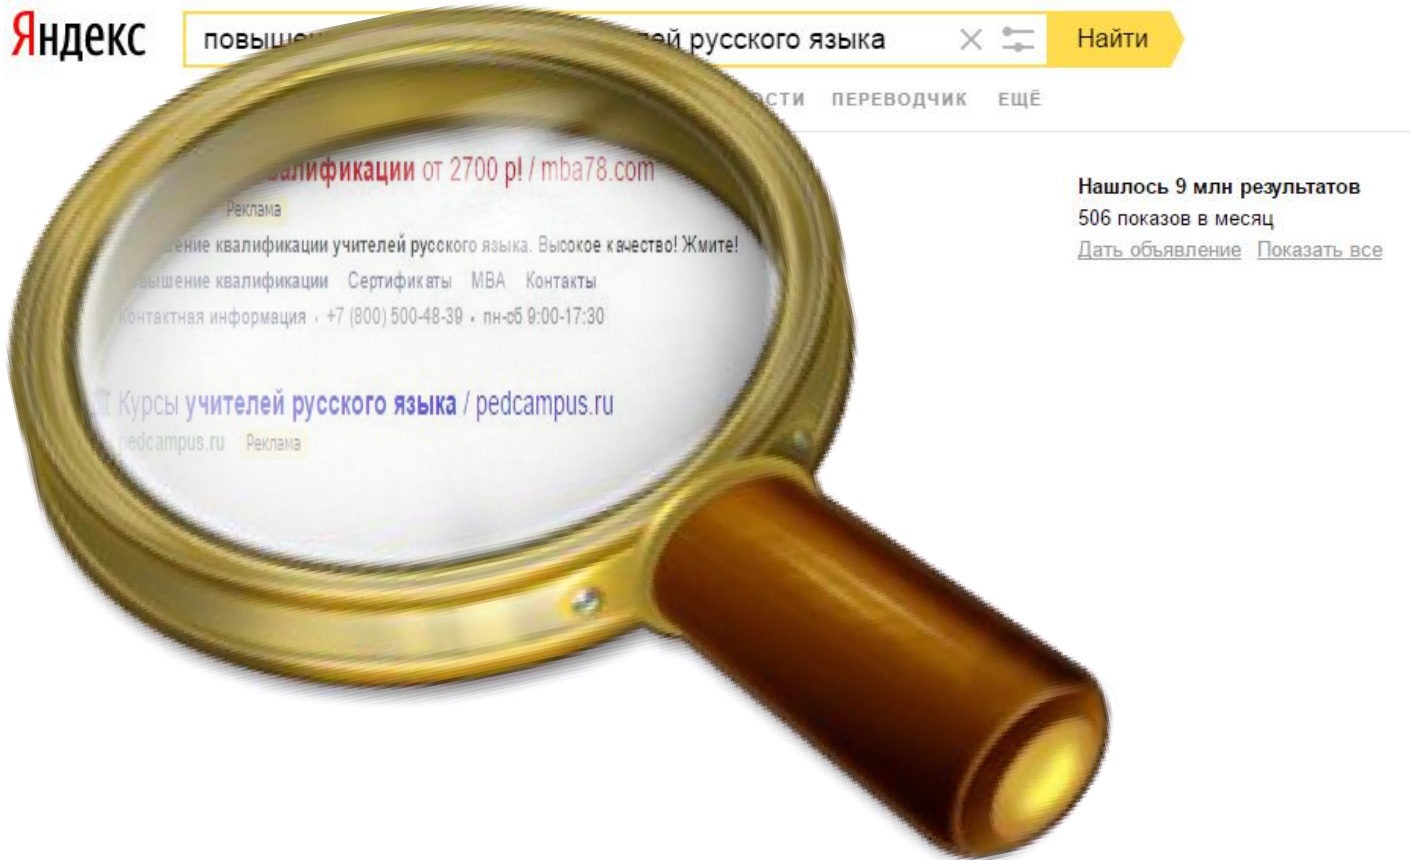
Яндекс

повышен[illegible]ей русского языка

Найти

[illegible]ости ПЕРЕВОДЧИК ЕЩЁ

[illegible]валификации от 2700 р! / mba78.com

Реклама

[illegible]ение квалификации учителей русского языка. Высокое качество! Жмите!

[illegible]вышение квалификации Сертификаты MBA Контакты

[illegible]онтактная информация · +7 (800) 500-48-39 · пн-сб 9:00-17:30

Курсы учителей русского языка / pedcampus.ru

pedcampus.ru Реклама

Нашлось 9 млн результатов
506 показов в месяц
Дать объявление Показать все